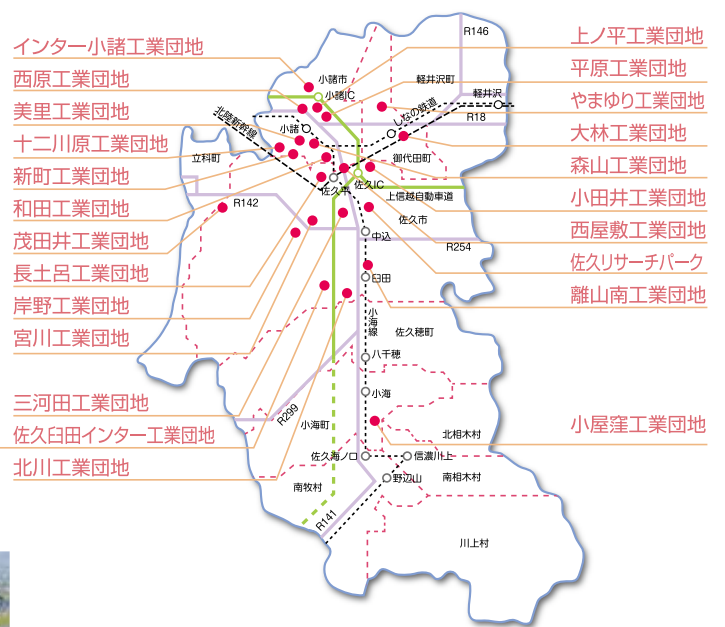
インター小諸工業団地
西原工業団地
美里工業団地
十二川原工業団地
新町工業団地
和田工業団地
茂田井工業団地
長土呂工業団地
岸野工業団地
宮川工業団地
三河田工業団地
佐久臼田インター工業団地
北川工業団地

上ノ平工業団地
平原工業団地
やまゆり工業団地
大林工業団地
森山工業団地
小田井工業団地
西屋敷工業団地
佐久リサーチパーク
離山南工業団地
小屋窪工業団地

R146
小諸市
軽井沢町
軽井沢
小諸IC
しなの鉄道
R18
北陸新幹線
小諸
立科町
御代田町
佐久平
佐久IC
上信越自動車道
R142
佐久市
中込
R254
臼田
小海線
佐久穂町
八千穂
小海
R299
小海町
北相木村
佐久海ノ口
信濃川上
野辺山
南相木村
南牧村
R141
川上村